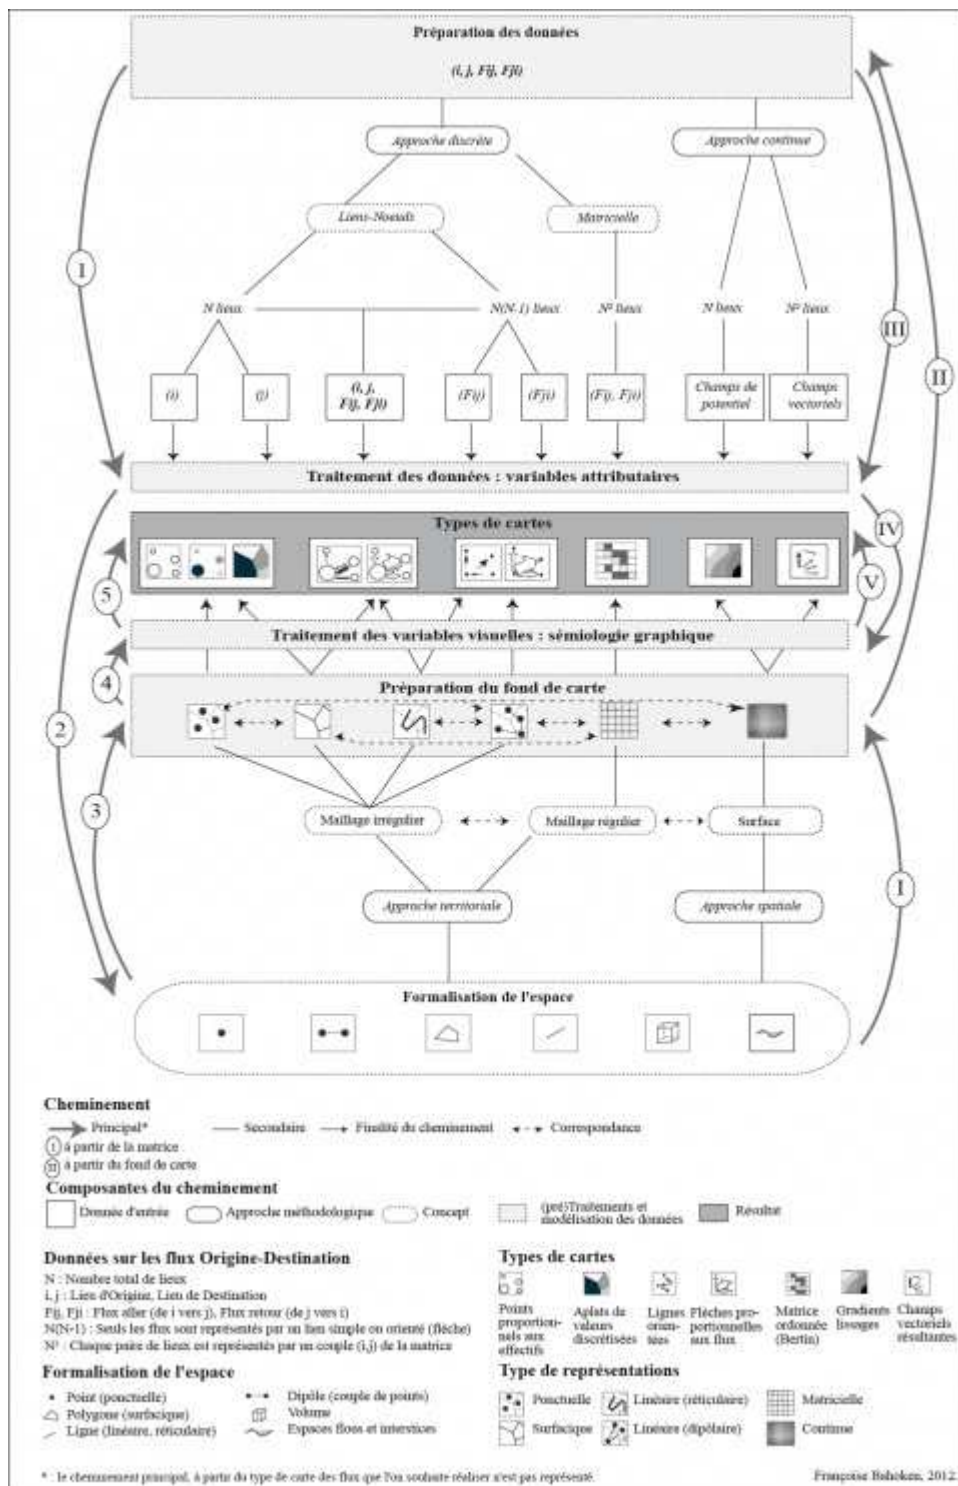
Préparation des données

(i, j, Fij, Fji)

Approche discrète

Approche continue

Liens-Noeuds

Matricielle

N lieux

N(N-1) lieux

N² lieux

N lieux

N² lieux

(i)

(j)

(i, j, Fij, Fji)

(Fij)

(Fji)

(Fij, Fji)

Champs de potentiel

Champs vectoriels

I

II

III

Traitement des données : variables attributaires

Types de cartes

IV

V

5

Traitement des variables visuelles : sémiologie graphique

4

Préparation du fond de carte

2

3

Maillage irrégulier

Maillage régulier

Surface

Approche territoriale

Approche spatiale

I

Formalisation de l'espace

Cheminement

Principal*

Secondaire

Finalité du cheminement

Correspondance

1 à partir de la matrice

II à partir du fond de carte

Composantes du cheminement

Donnée d'entrée

Approche méthodologique

Concept

(pré)Traitements et modélisation des données

Résultat

Données sur les flux Origine-Destination

N : Nombre total de lieux

i, j : Lieu d'Origine, Lieu de Destination

Fij, Fji : Flux aller (de i vers j), Flux retour (de j vers i)

N(N-1) : Seuls les flux sont représentés par un lien simple ou orienté (flèche)

N² : Chaque paire de lieux est représentée par un couple (i,j) de la matrice

Types de cartes

Points proportionnels aux effectifs

Aplats de valeurs discrétisées

Lignes orientées

Flèches proportionnelles aux flux

Matrice ordonnée (Bertin)

Gradients lissages

Champs vectoriels résultantes

Formalisation de l'espace

Point (ponctuelle)

Polygone (surfacique)

Ligne (linéaire, réticulaire)

Dipôle (couple de points)

Volume

Espaces flous et interstices

Type de représentations

Ponctuelle

Surfacique

Linéaire (réticulaire)

Linéaire (dipôlaire)

Matricielle

Continue

* : le cheminement principal, à partir du type de carte des flux que l'on souhaite réaliser n'est pas représenté.

Françoise Bahoken, 2012.